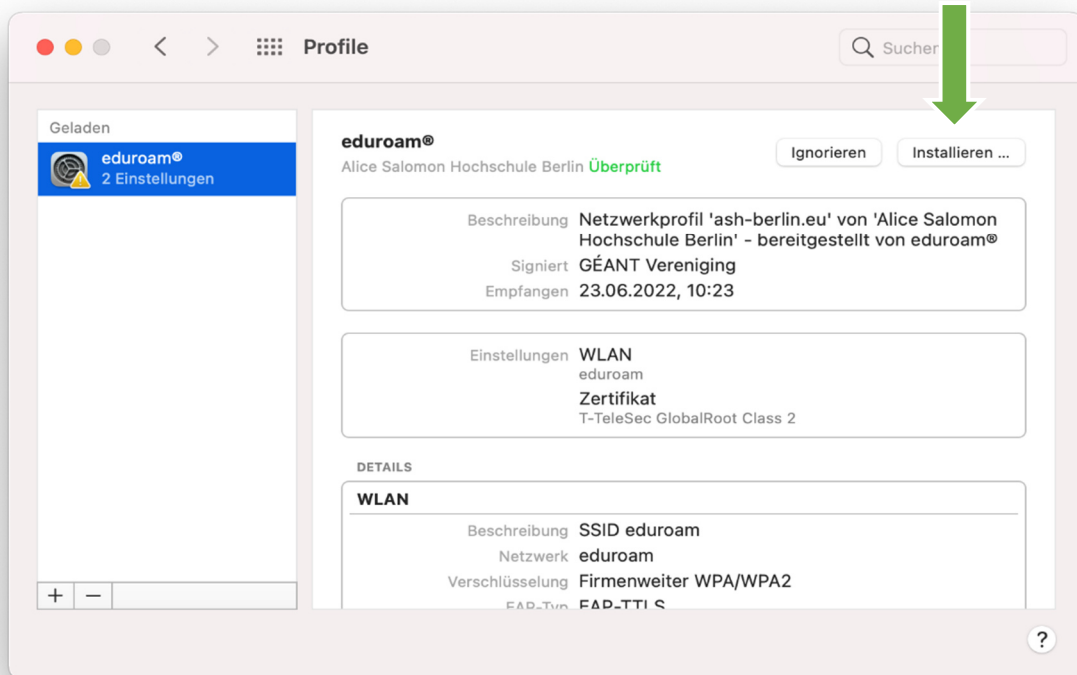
Profile

Suchen

Geladen

eduroam®
2 Einstellungen

+ −

eduroam®
Alice Salomon Hochschule Berlin Überprüft

Ignorieren

Installieren ...

Beschreibung Netzwerkprofil 'ash-berlin.eu' von 'Alice Salomon Hochschule Berlin' - bereitgestellt von eduroam®
Signiert GÉANT Vereniging
Empfangen 23.06.2022, 10:23

Einstellungen WLAN
eduroam
Zertifikat
T-TeleSec GlobalRoot Class 2

DETAILS

WLAN

Beschreibung SSID eduroam
Netzwerk eduroam
Verschlüsselung Firmenweiter WPA/WPA2
EAP-Typ EAP-TTLS

?